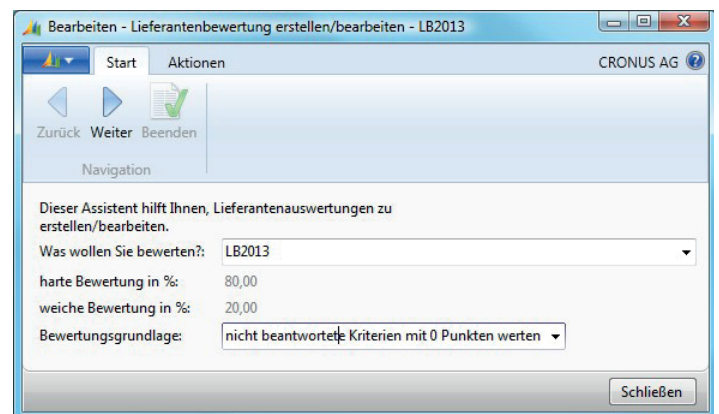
Bearbeiten - Lieferantenbewertung erstellen/bearbeiten - LB2013

Start Aktionen CRONUS AG

Zurück Weiter Beenden

Navigation

Dieser Assistent hilft Ihnen, Lieferantenauswertungen zu erstellen/bearbeiten.

Was wollen Sie bewerten?: LB2013

harte Bewertung in %: 80,00

weiche Bewertung in %: 20,00

Bewertungsgrundlage: nicht beantwortete Kriterien mit 0 Punkten werten

Schließen